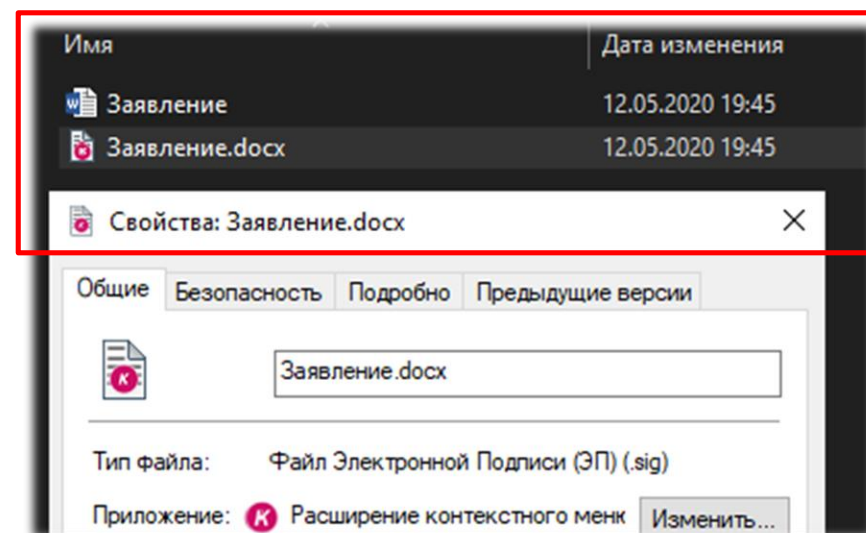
Имя | Дата изменения

Заявление 12.05.2020 19:45

Заявление.docx 12.05.2020 19:45

Свойства: Заявление.docx

Общие | Безопасность | Подробно | Предыдущие версии

Заявление.docx

Тип файла: Файл Электронной Подписи (ЭП) (.sig)

Приложение: Расширение контекстного менк Изменить...